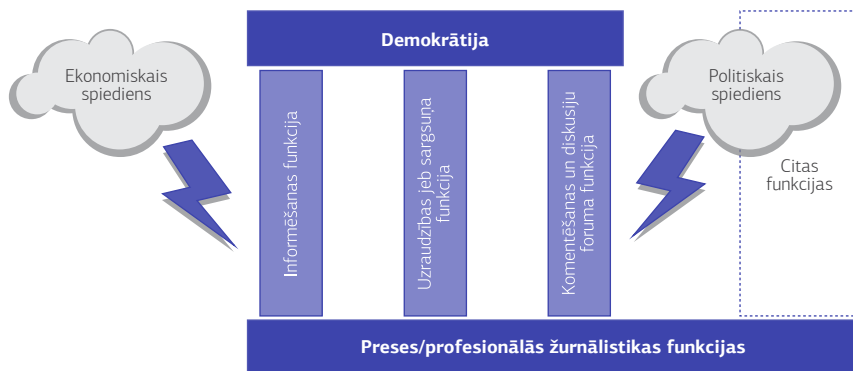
Demokrātija

Ekonomiskais spiediens

Informēšanas funkcija

Uzraudzības jeb sargsuņa funkcija

Komentēšanas un diskusiju foruma funkcija

Politiskais spiediens

Citas funkcijas

Preses/profesionālās žurnālistikas funkcijas